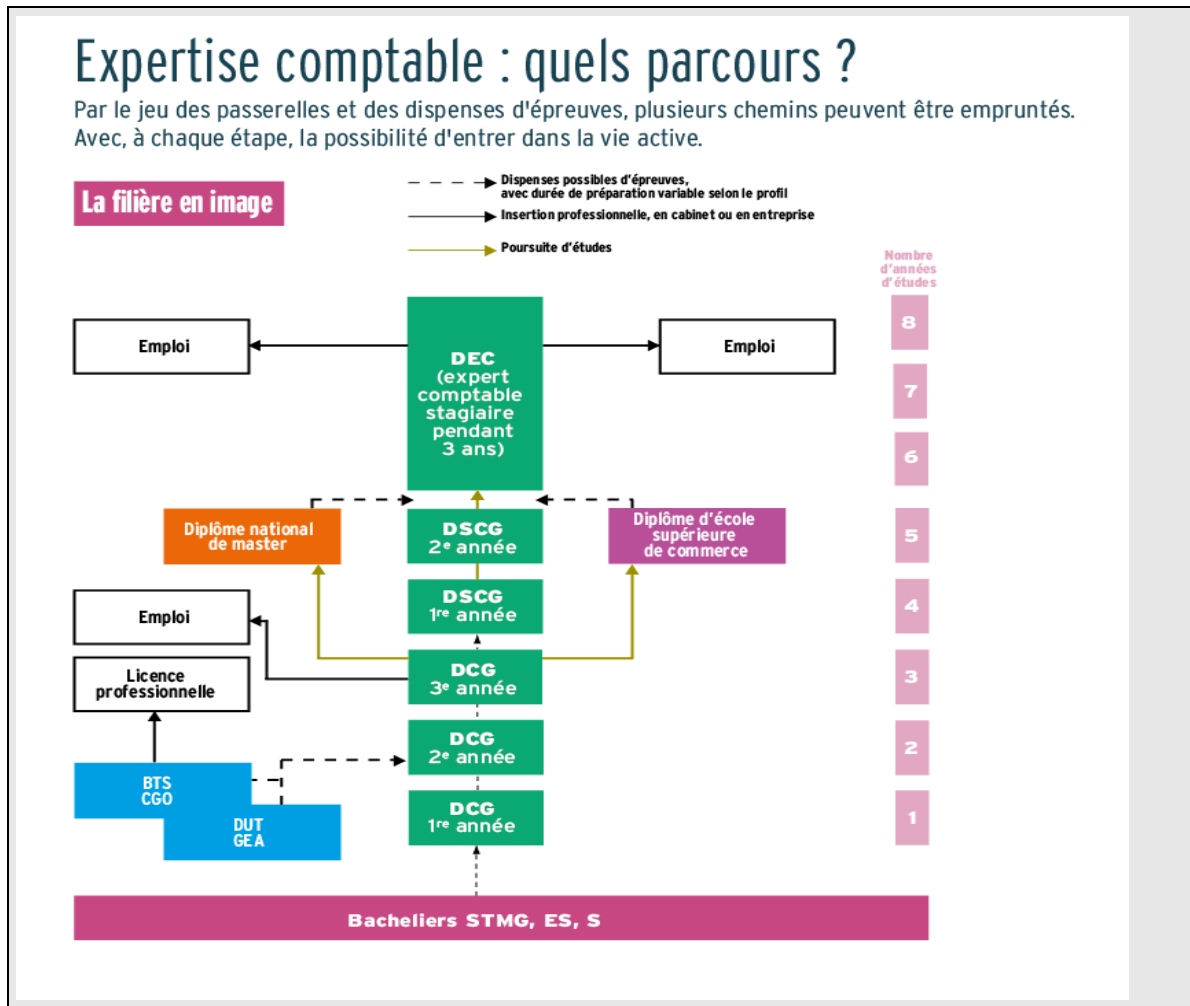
Expertise comptable : quels parcours ?

Par le jeu des passerelles et des dispenses d'épreuves, plusieurs chemins peuvent être empruntés. Avec, à chaque étape, la possibilité d'entrer dans la vie active.

La filière en image

Dispenses possibles d'épreuves, avec durée de préparation variable selon le profil

Insertion professionnelle, en cabinet ou en entreprise

Poursuite d'études

Nombre d'années d'études

Emploi

DEC (expert comptable stagiaire pendant 3 ans)

Emploi

8

7

6

Diplôme national de master

DSCG 2$^e$ année

Diplôme d'école supérieure de commerce

5

DSCG 1$^{re}$ année

4

Emploi

Licence professionnelle

DCG 3$^e$ année

3

DCG 2$^e$ année

2

BTS CGO

DUT GEA

DCG 1$^{re}$ année

1

Bacheliers STMG, ES, S